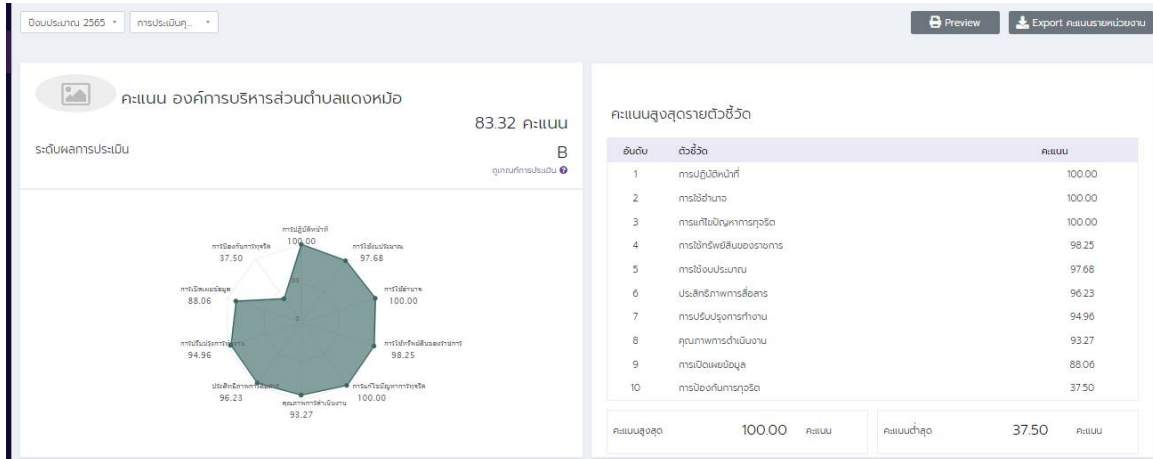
ปีงบประมาณ 2565 ▾ การประเมินคุ... ▾

Preview

Export คะแนนรายหน่วยงาน

คะแนน องค์การบริหารส่วนตำบลแดงหม้อ

83.32 คะแนน

ระดับผลการประเมิน

B

ดูเกณฑ์การประเมิน

การปฏิบัติหน้าที่
100.00

การใช้งบประมาณ
97.68

การใช้อำนาจ
100.00

การใช้ทรัพย์สินของราชการ
98.25

การแก้ไขปัญหาการทุจริต
100.00

คุณภาพการดำเนินงาน
93.27

ประสิทธิภาพการสื่อสาร
96.23

การปรับปรุงการทำงาน
94.96

การเปิดเผยข้อมูล
88.06

การป้องกันการทุจริต
37.50

คะแนนสูงสุดรายตัวชี้วัด

| อันดับ | ตัวชี้วัด | คะแนน |
|---|---|---|
| 1 | การปฏิบัติหน้าที่ | 100.00 |
| 2 | การใช้อำนาจ | 100.00 |
| 3 | การแก้ไขปัญหาการทุจริต | 100.00 |
| 4 | การใช้ทรัพย์สินของราชการ | 98.25 |
| 5 | การใช้งบประมาณ | 97.68 |
| 6 | ประสิทธิภาพการสื่อสาร | 96.23 |
| 7 | การปรับปรุงการทำงาน | 94.96 |
| 8 | คุณภาพการดำเนินงาน | 93.27 |
| 9 | การเปิดเผยข้อมูล | 88.06 |
| 10 | การป้องกันการทุจริต | 37.50 |

คะแนนสูงสุด 100.00 คะแนน

คะแนนต่ำสุด 37.50 คะแนน